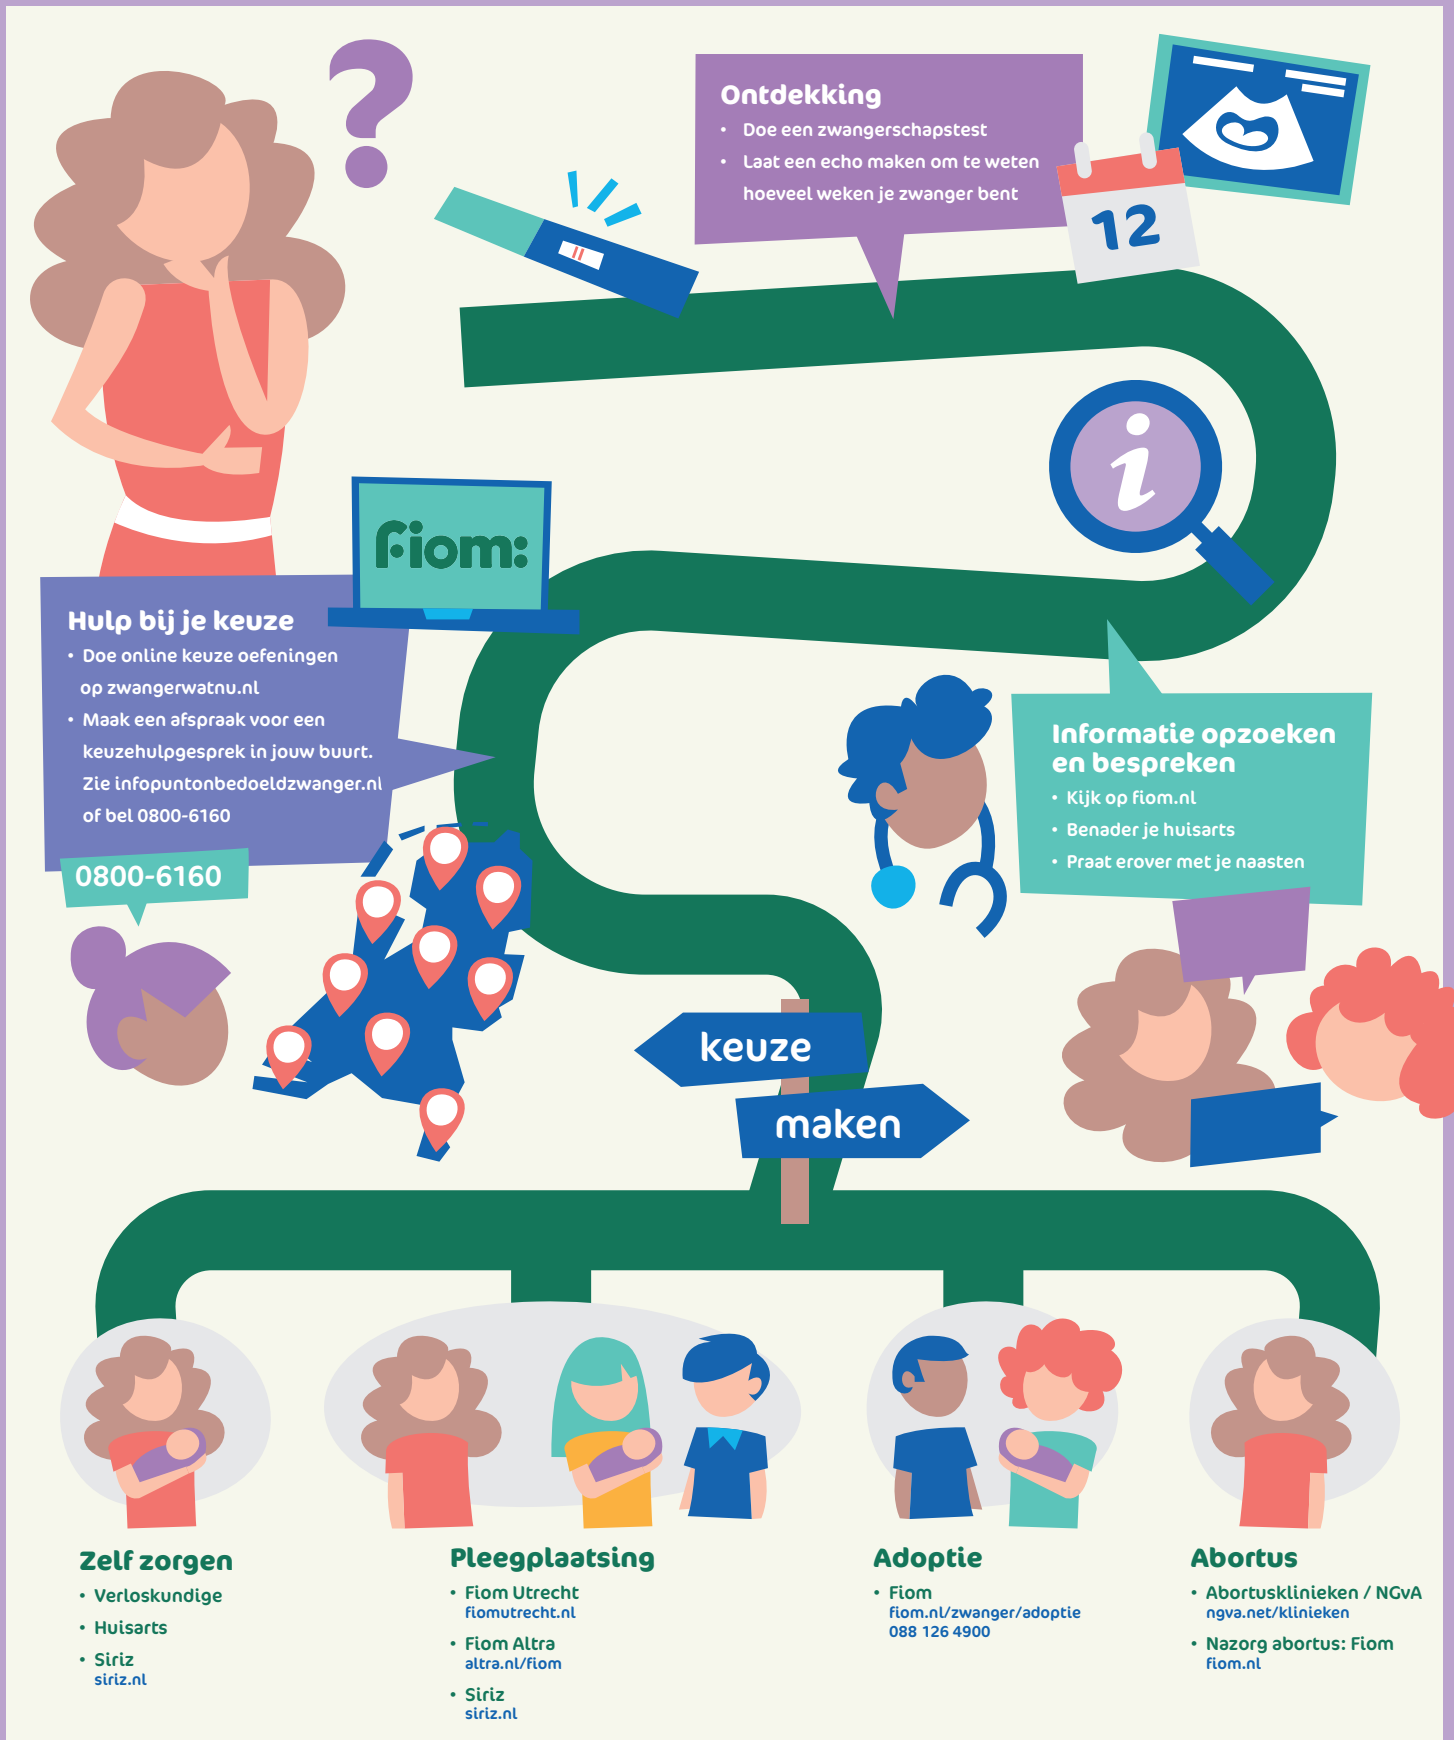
Ontdekking

- Doe een zwangerschapstest
- Laat een echo maken om te weten hoeveel weken je zwanger bent

12

fiom:

Hulp bij je keuze

- Doe online keuze oefeningen op zwangerwatnu.nl
- Maak een afspraak voor een keuzehulpgesprek in jouw buurt. Zie infopuntonbedoeldzwanger.nl of bel 0800-6160

0800-6160

Informatie opzoeken en bespreken

- Kijk op fiom.nl
- Benader je huisarts
- Praat erover met je naasten

keuze

maken

Zelf zorgen

- Verloskundige
- Huisarts
- Siriz
siriz.nl

Pleegplaatsing

- Fiom Utrecht
fiomutrecht.nl
- Fiom Altra
altra.nl/fiom
- Siriz
siriz.nl

Adoptie

- Fiom
fiom.nl/zwanger/adoptie
088 126 4900

Abortus

- Abortusklinieken / NGvA
ngva.net/klinieken
- Nazorg abortus: Fiom
fiom.nl